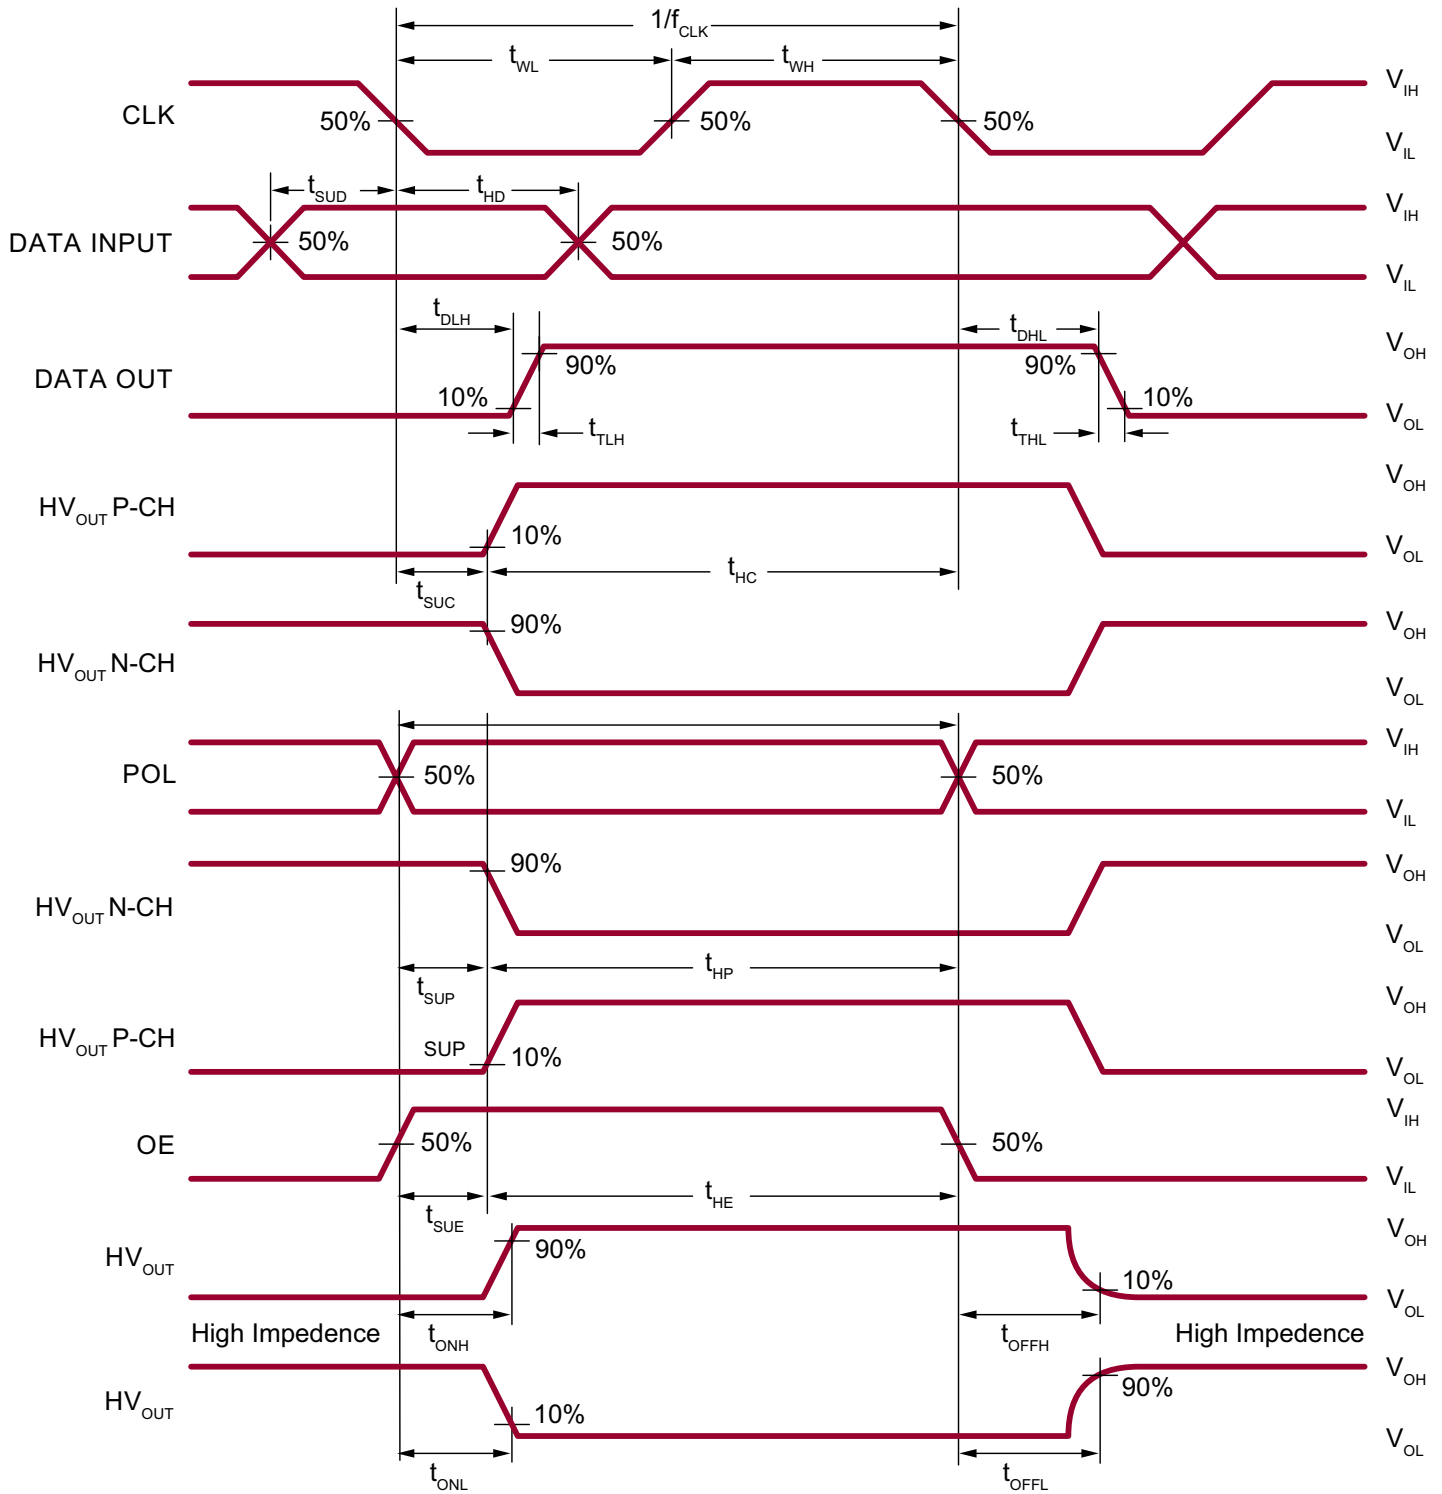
$1/f_{CLK}$

$t_{WL}$ $t_{WH}$

CLK 50% 50% 50% $V_{IH}$ $V_{IL}$

$t_{SUD}$ $t_{HD}$

DATA INPUT 50% 50% $V_{IH}$ $V_{IL}$

$t_{DLH}$ $t_{DHL}$

DATA OUT 90% 90% $V_{OH}$ 10% 10% $V_{OL}$ $t_{TLH}$ $t_{THL}$

$HV_{OUT}$ P-CH 10% $V_{OH}$ $V_{OL}$ $t_{HC}$ $t_{SUC}$

$HV_{OUT}$ N-CH 90% $V_{OH}$ $V_{OL}$

POL 50% 50% $V_{IH}$ $V_{IL}$

$HV_{OUT}$ N-CH 90% $V_{OH}$ $V_{OL}$

$t_{SUP}$ $t_{HP}$

$HV_{OUT}$ P-CH SUP 10% $V_{OH}$ $V_{OL}$

OE 50% 50% $V_{IH}$ $V_{IL}$

$t_{SUE}$ $t_{HE}$

$HV_{OUT}$ 90% 10% $V_{OH}$ $V_{OL}$

High Impedence $t_{ONH}$ $t_{OFFH}$ High Impedence

$HV_{OUT}$ 10% 90% $V_{OH}$ $V_{OL}$

$t_{ONL}$ $t_{OFFL}$